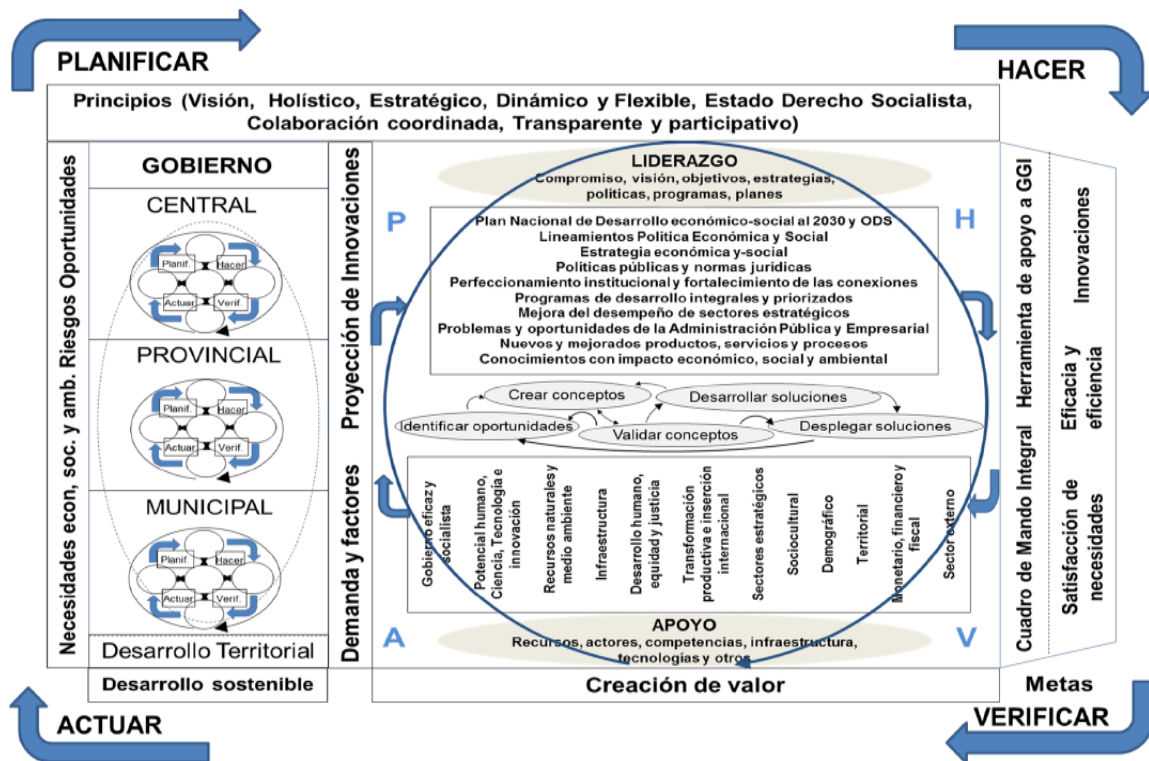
PLANIFICAR

HACER

Principios (Visión, Holístico, Estratégico, Dinámico y Flexible, Estado Derecho Socialista, Colaboración coordinada, Transparente y participativo)

Necesidades econ, soc. y amb. Riesgos Oportunidades

GOBIERNO

CENTRAL

Planif. Hacer Actuar Verif.

PROVINCIAL

Planif. Hacer Actuar Verif.

MUNICIPAL

Planif. Hacer Actuar Verif.

Desarrollo Territorial

Proyección de Innovaciones

Demanda y factores

LIDERAZGO
Compromiso, visión, objetivos, estrategias, políticas, programas, planes

P

H

Plan Nacional de Desarrollo económico-social al 2030 y ODS
Lineamientos Política Económica y Social
Estrategia económica y-social
Políticas públicas y normas jurídicas
Perfeccionamiento institucional y fortalecimiento de las conexiones
Programas de desarrollo integrales y priorizados
Mejora del desempeño de sectores estratégicos
Problemas y oportunidades de la Administración Pública y Empresarial
Nuevos y mejorados productos, servicios y procesos
Conocimientos con impacto económico, social y ambiental

Crear conceptos
Desarrollar soluciones
Identificar oportunidades
Validar conceptos
Desplegar soluciones

Gobierno eficaz y socialista
Potencial humano, Ciencia, Tecnología e innovación
Recursos naturales y medio ambiente
Infraestructura
Desarrollo humano, equidad y justicia
Transformación productiva e inserción internacional
Sectores estratégicos
Sociocultural
Demográfico
Territorial
Monetario, financiero y fiscal
Sector externo

APOYO
Recursos, actores, competencias, infraestructura, tecnologías y otros

A

V

Cuadro de Mando Integral Herramienta de apoyo a GGI

Innovaciones

Eficacia y eficiencia

Satisfacción de necesidades

Desarrollo sostenible

Creación de valor

Metas

ACTUAR

VERIFICAR